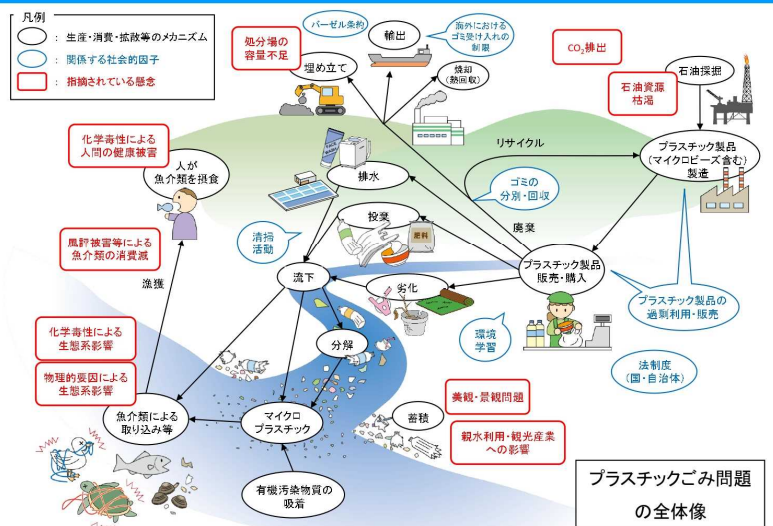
凡例
：生産・消費・拡散等のメカニズム
：関係する社会的因子
：指摘されている懸念

処分場の容量不足
埋め立て
バーゼル条約
輸出
海外におけるゴミ受け入れの制限
焼却（熱回収）
$CO_2$排出
石油採掘
石油資源枯渇
化学毒性による人間の健康被害
人が魚介類を摂食
排水
リサイクル
プラスチック製品（マイクロビーズ含む）製造
ゴミの分別・回収
清掃活動
投棄
廃棄
肥料
風評被害等による魚介類の消費減
流下
劣化
プラスチック製品販売・購入
プラスチック製品の過剰利用・販売
漁獲
環境学習
化学毒性による生態系影響
分解
法制度（国・自治体）
物理的要因による生態系影響
美観・景観問題
魚介類による取り込み等
マイクロプラスチック
蓄積
親水利用・観光産業への影響
有機汚染物質の吸着
プラスチックごみ問題の全体像